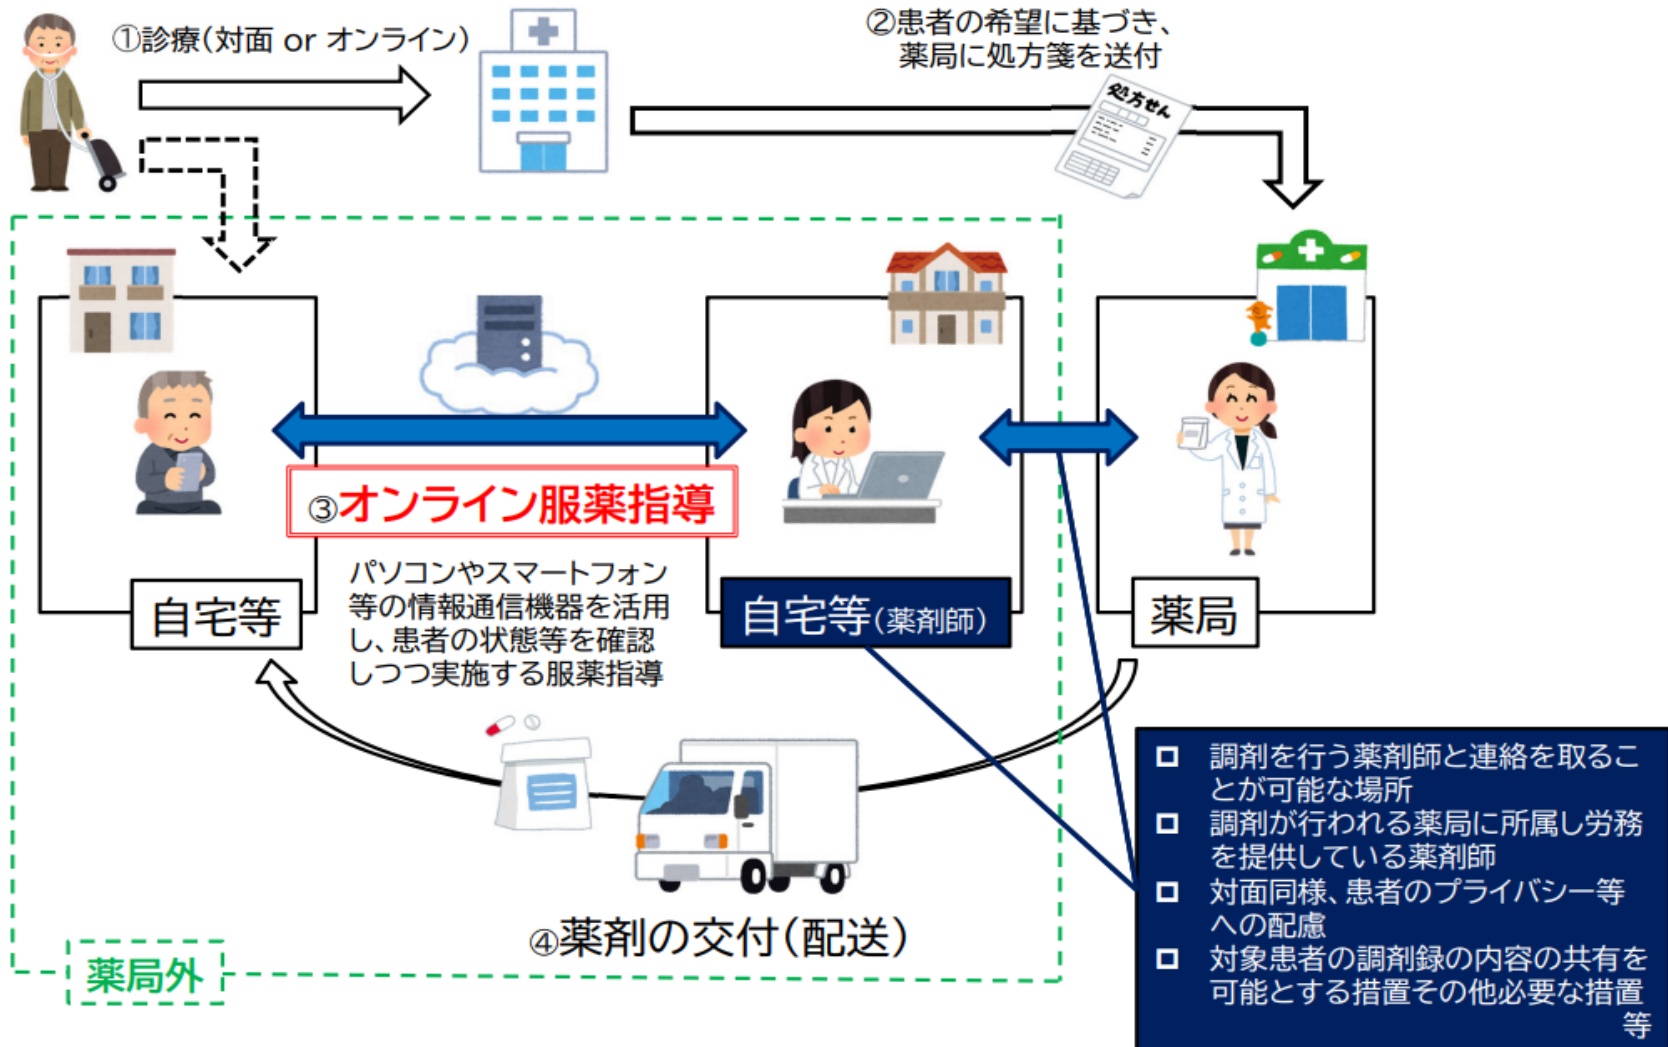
①診療（対面 or オンライン）

②患者の希望に基づき、薬局に処方箋を送付

処方せん

③オンライン服薬指導

パソコンやスマートフォン等の情報通信機器を活用し、患者の状態等を確認しつつ実施する服薬指導

自宅等

自宅等（薬剤師）

薬局

④薬剤の交付（配送）

薬局外

□ 調剤を行う薬剤師と連絡を取ることが可能な場所
□ 調剤が行われる薬局に所属し労務を提供している薬剤師
□ 対面同様、患者のプライバシー等への配慮
□ 対象患者の調剤録の内容の共有を可能とする措置その他必要な措置等